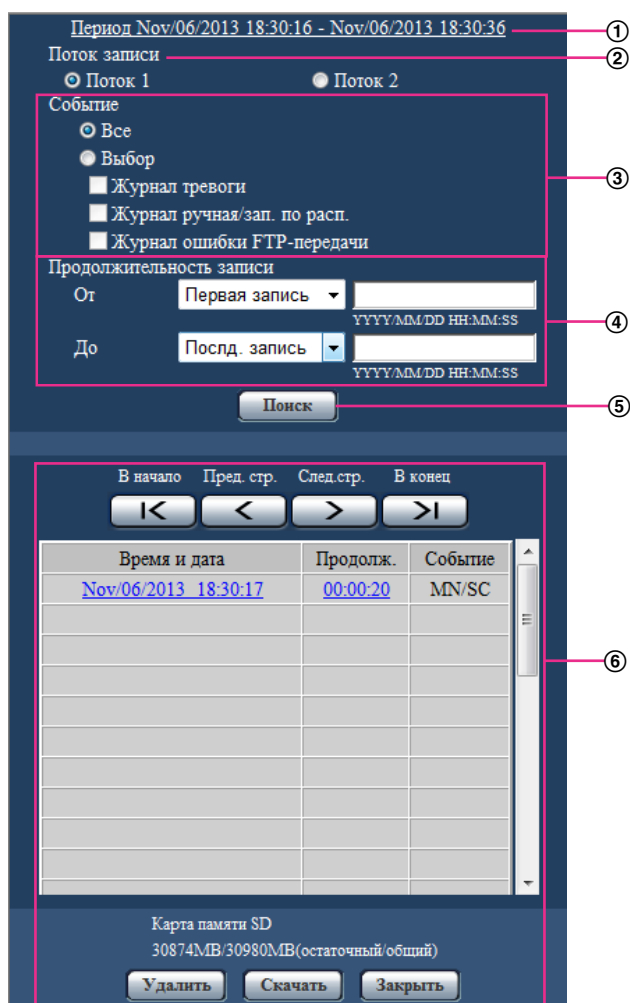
Период Nov/06/2013 18:30:16 - Nov/06/2013 18:30:36
①
Поток записи
②
Поток 1
Поток 2
Событие
Все
Выбор
Журнал тревоги
Журнал ручная/зап. по расп.
Журнал ошибки FTP-передачи
③
Продолжительность записи
От
Первая запись
YYYY/MM/DD HH:MM:SS
До
Послд. запись
YYYY/MM/DD HH:MM:SS
④
Поиск
⑤
В начало
Пред. стр.
След.стр.
В конец

| Время и дата | Продолж. | Событие |
|---|---|---|
| Nov/06/2013 18:30:17 | 00:00:20 | MN/SC |
| | | |
| | | |
| | | |
| | | |
| | | |
| | | |
| | | |
| | | |
| | | |

⑥
Карта памяти SD
30874MB/30980MB(остаточный/общий)
Удалить
Скачать
Закрыть